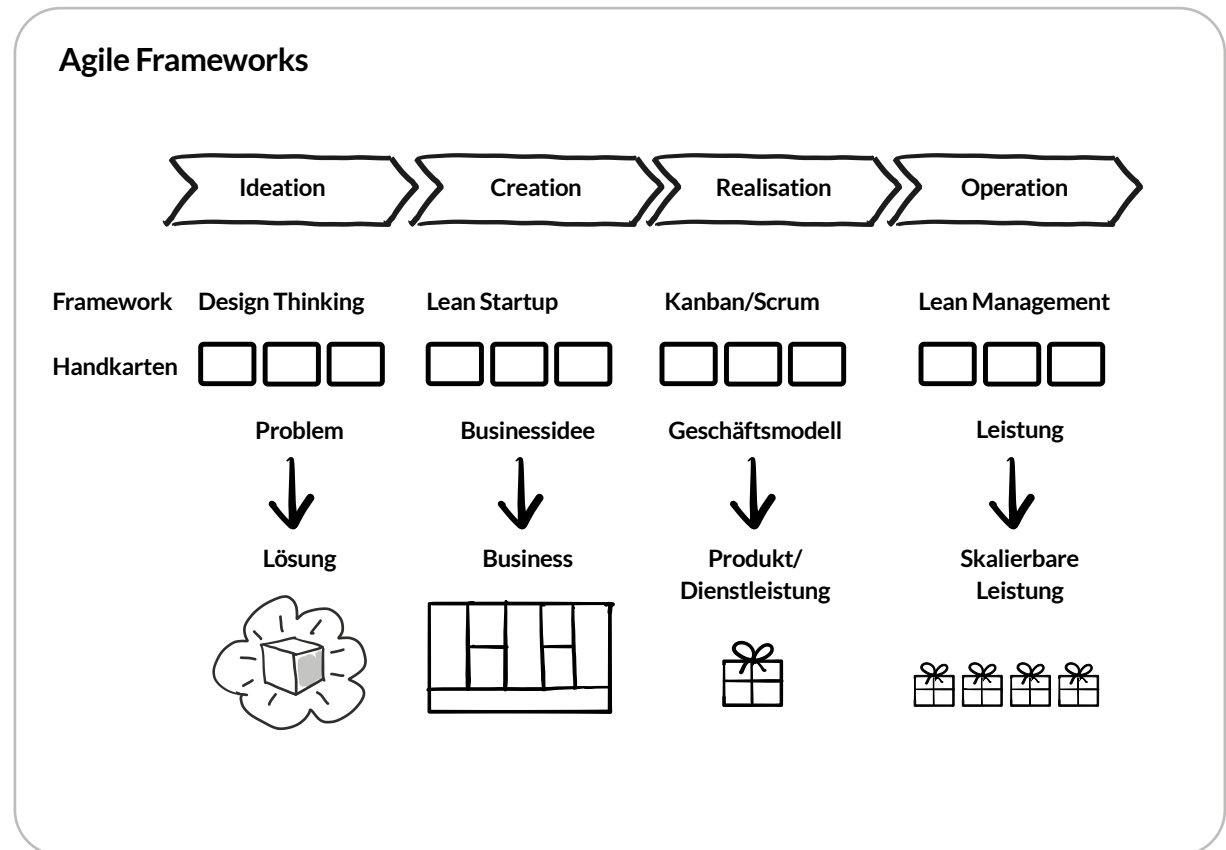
Agile Frameworks

Ideation
Creation
Realisation
Operation

Framework
Design Thinking
Lean Startup
Kanban/Scrum
Lean Management

Handkarten

Problem
Businessidee
Geschäftsmodell
Leistung

Lösung
Business
Produkt/ Dienstleistung
Skalierbare Leistung